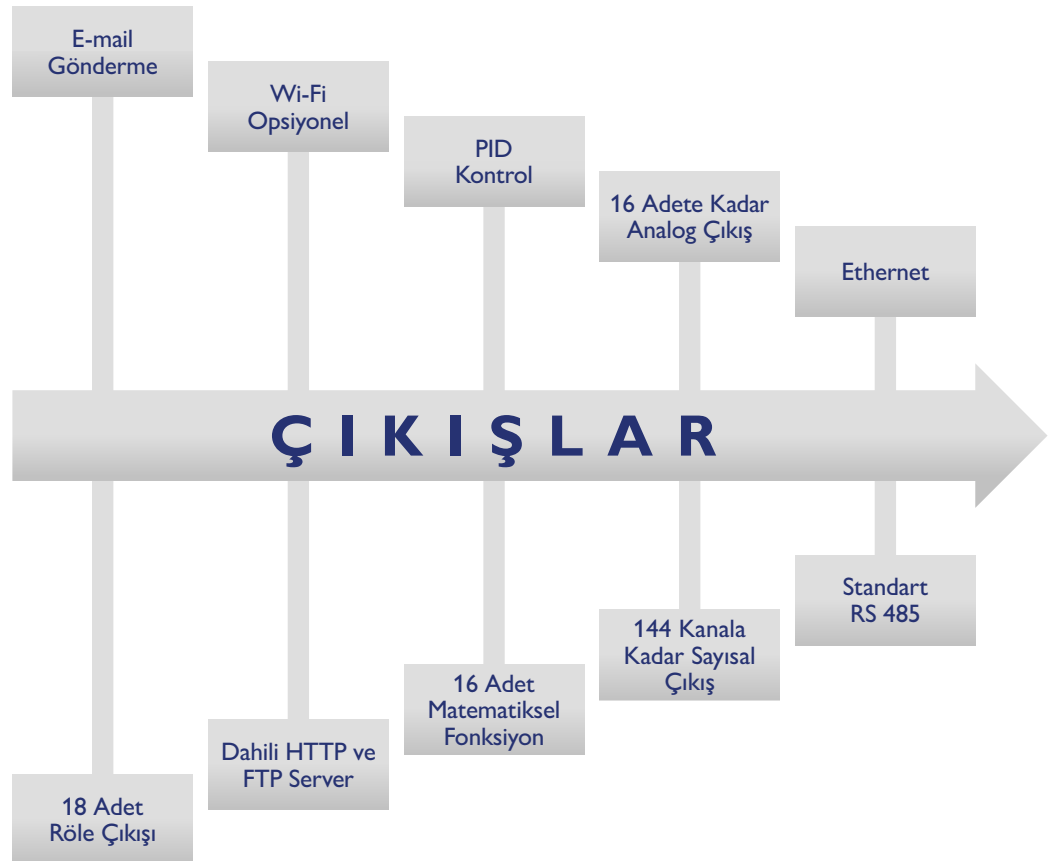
E-mail Gönderme

Wi-Fi Opsiyonel

PID Kontrol

16 Adete Kadar Analog Çıkış

Ethernet

ÇIKIŞLAR

Standart RS 485

144 Kanala Kadar Sayısal Çıkış

16 Adet Matematiksel Fonksiyon

Dahili HTTP ve FTP Server

18 Adet Röle Çıkışı